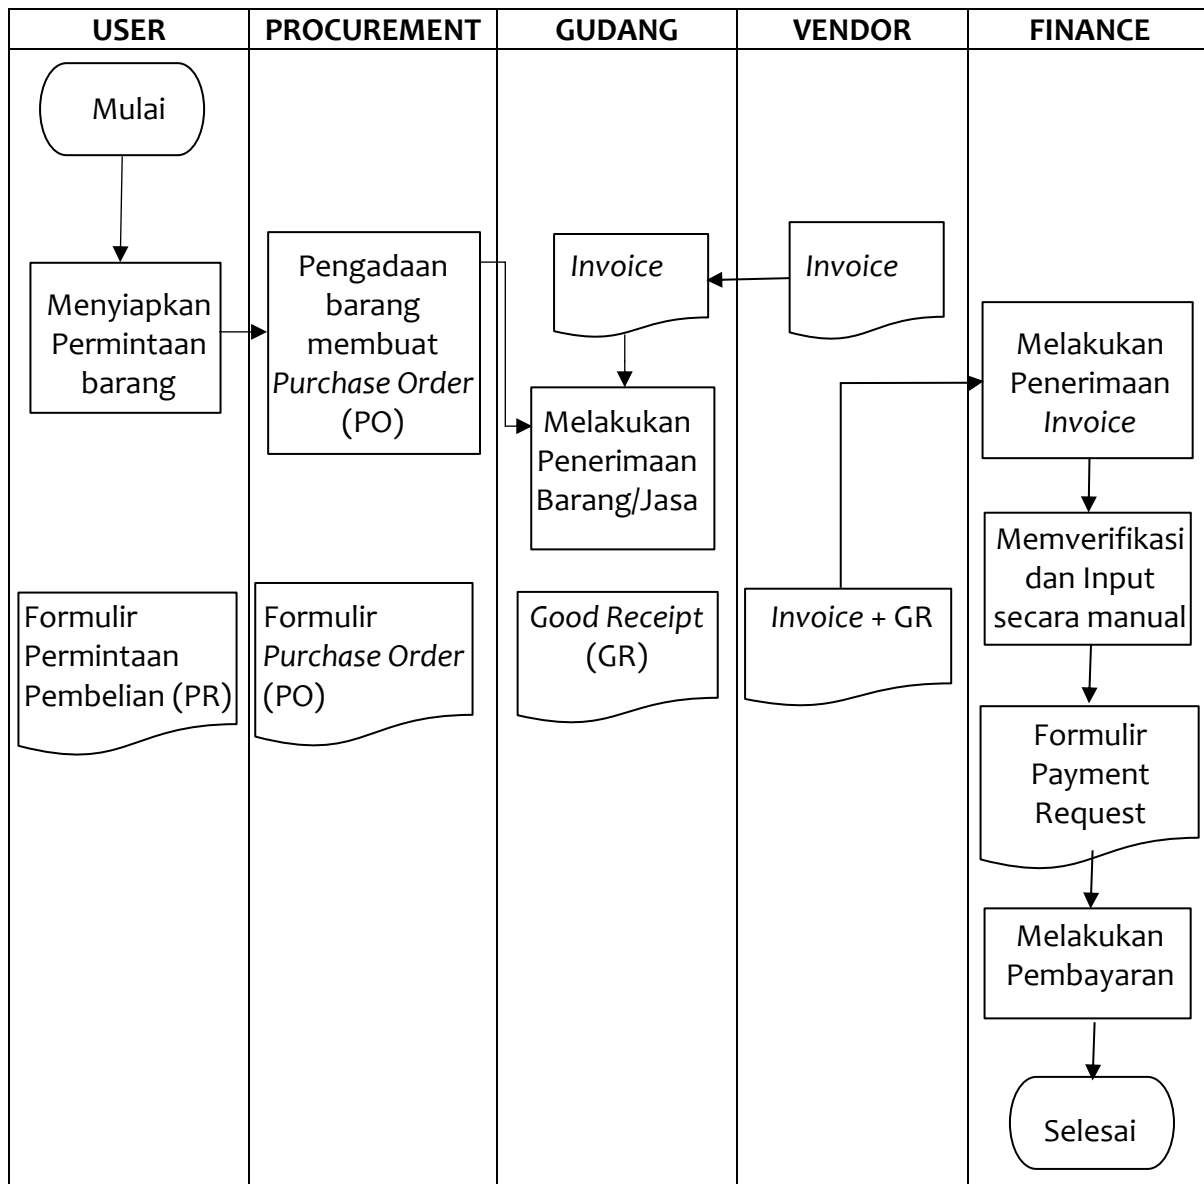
USER

PROCUREMENT

GUDANG

VENDOR

FINANCE

Mulai

Menyiapkan Permintaan barang

Formulir Permintaan Pembelian (PR)

Pengadaan barang membuat *Purchase Order* (PO)

Formulir *Purchase Order* (PO)

*Invoice*

Melakukan Penerimaan Barang/Jasa

*Good Receipt* (GR)

*Invoice*

*Invoice* + GR

Melakukan Penerimaan *Invoice*

Memverifikasi dan Input secara manual

Formulir Payment Request

Melakukan Pembayaran

Selesai